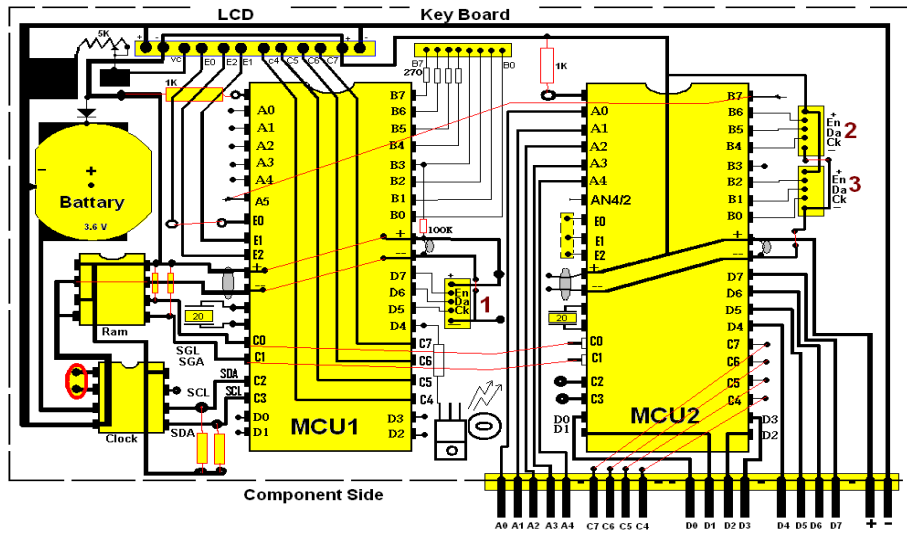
LCD

Key Board

5K

+

-

VC

E0 E2 E1

c4 C5 C6 C7

B7

270

B0

1K

1K

A0
A1
A2
A3
A4
A5
E0
E1
E2

B7
B6
B5
B4
B3
B2
B1
B0

100K

+

Battery

3.6 V

-

Ram

20

SGL
SGA

SDA
SCL

Clock

SCL

SDA

C0
C1
C2
C3
D0
D1

D7
D6
D5
D4
C7
C6
C5
C4

D3
D2

En
Da
Ck

1

MCU1

A0
A1
A2
A3
A4
AN4/2
E0
E1
E2

B7
B6
B5
B4
B3
B2
B1
B0

En
Da
Ck

2

En
Da
Ck

3

20

C0
C1
C2
C3
D0
D1

D7
D6
D5
D4
C7
C6
C5
C4
D3
D2

MCU2

Component Side

A0 A1 A2 A3 A4 C7 C6 C5 C4 D0 D1 D2 D3 D4 D5 D6 D7 + -